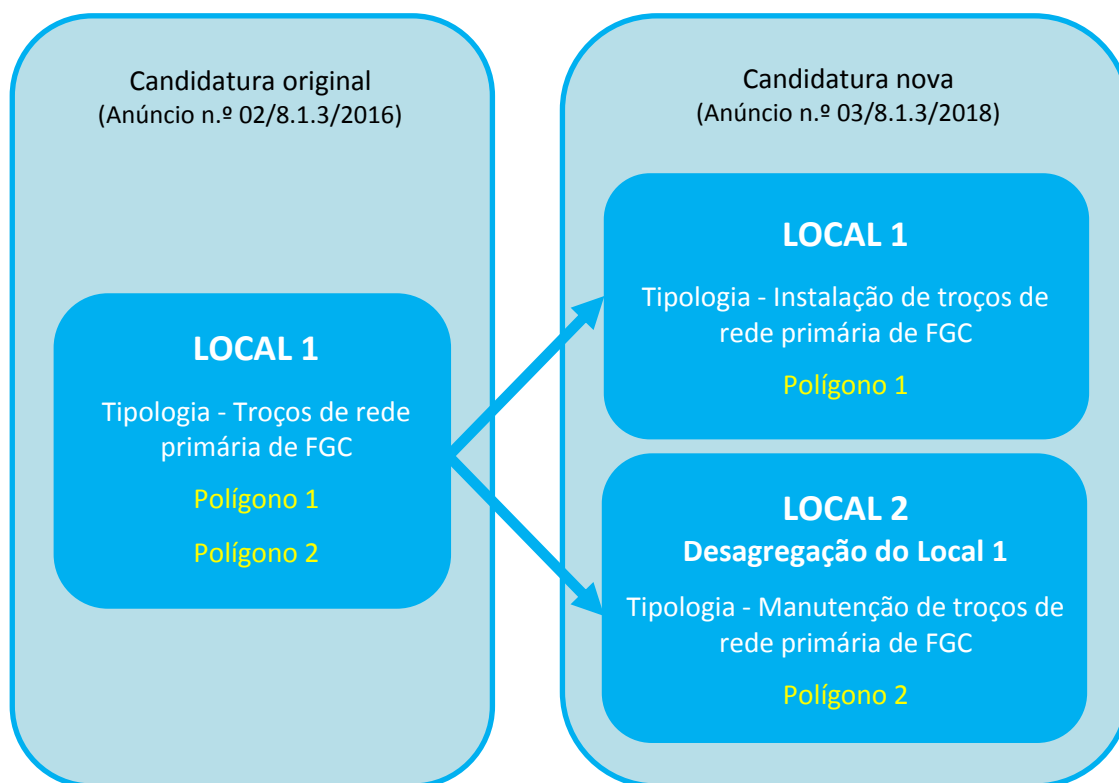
Candidatura original
(Anúncio n.º 02/8.1.3/2016)

LOCAL 1

Tipologia - Troços de rede primária de FGC

Polígono 1

Polígono 2

Candidatura nova
(Anúncio n.º 03/8.1.3/2018)

LOCAL 1

Tipologia - Instalação de troços de rede primária de FGC

Polígono 1

LOCAL 2

Desagregação do Local 1

Tipologia - Manutenção de troços de rede primária de FGC

Polígono 2